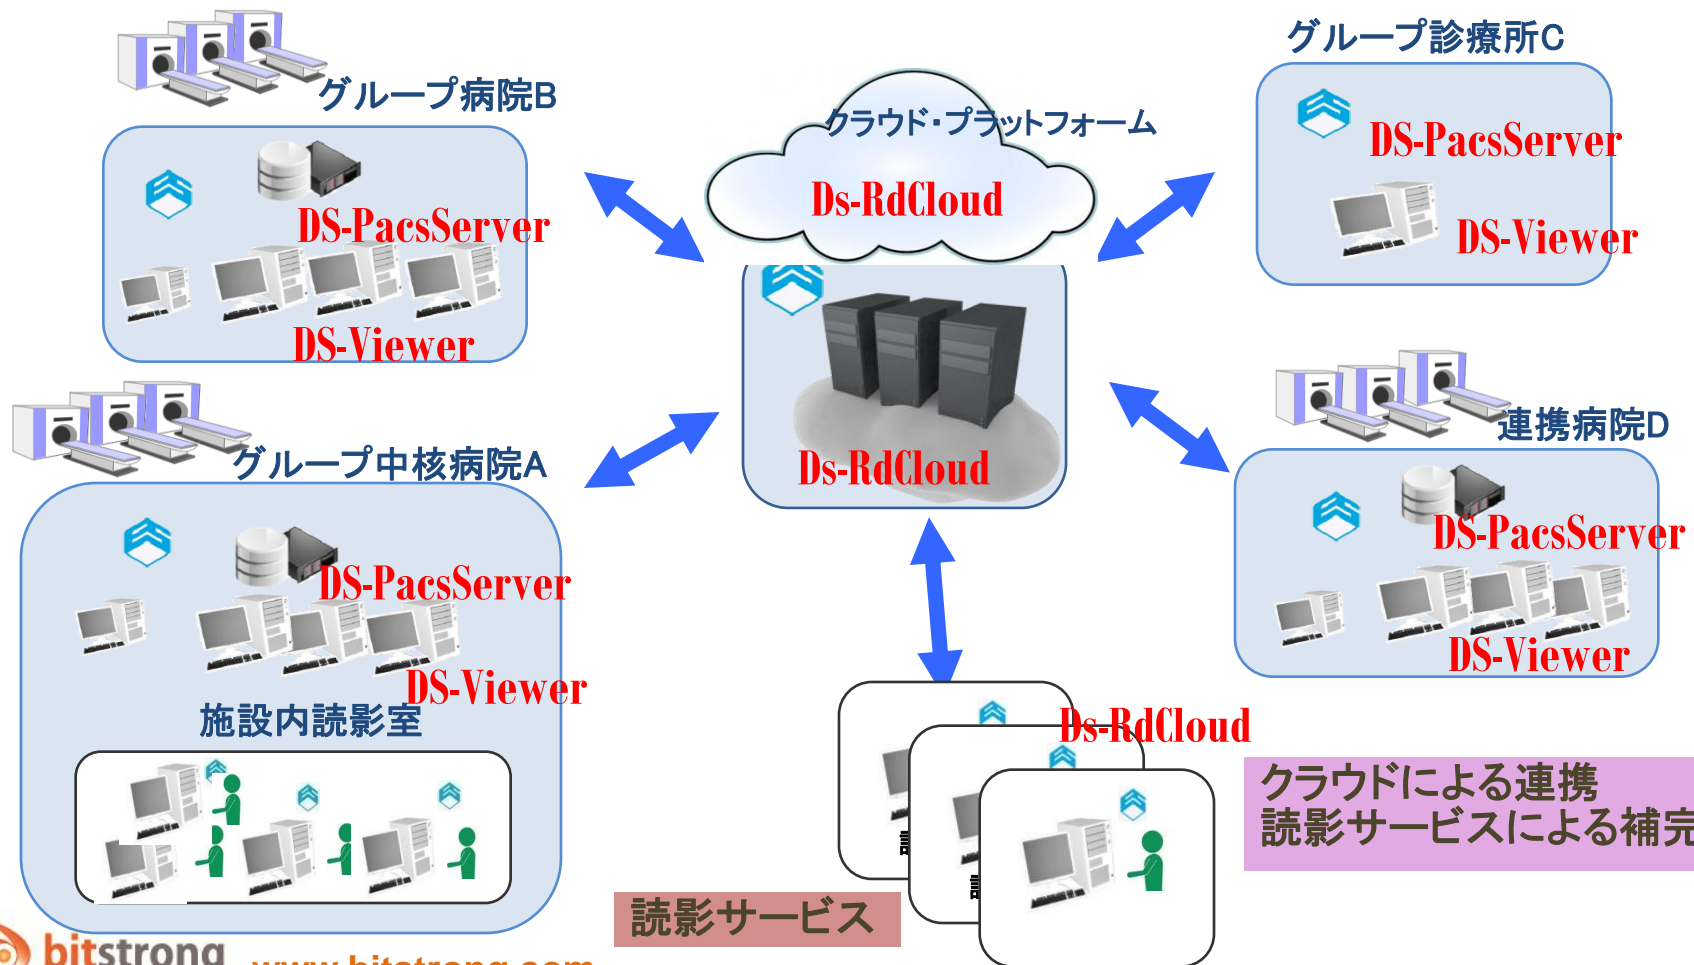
グループ病院B

DS-PacsServer

DS-Viewer

クラウド・プラットフォーム

Ds-RdCloud

グループ診療所C

DS-PacsServer

DS-Viewer

Ds-RdCloud

グループ中核病院A

DS-PacsServer

DS-Viewer

施設内読影室

連携病院D

DS-PacsServer

DS-Viewer

Ds-RdCloud

クラウドによる連携
読影サービスによる補完

読影サービス

bitstrong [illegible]